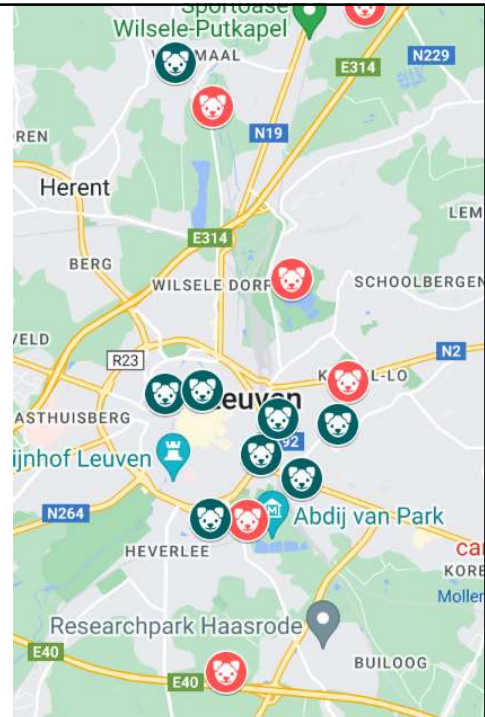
Sportoase
Wilsele-Putkapel
W MAAL
E314
N229
REN
N19
Herent
LEM
E314
BERG
WILSELE DORP
SCHOOLBERGEN
VELD
N2
R23
K L-LO
Leuven
ASTHUISBERG
92
ijnhof Leuven
N264
Abdij van Park
ca
HEVERLEE
KORE
Moller
Researchpark Haasrode
E40
BUILOOG
E40